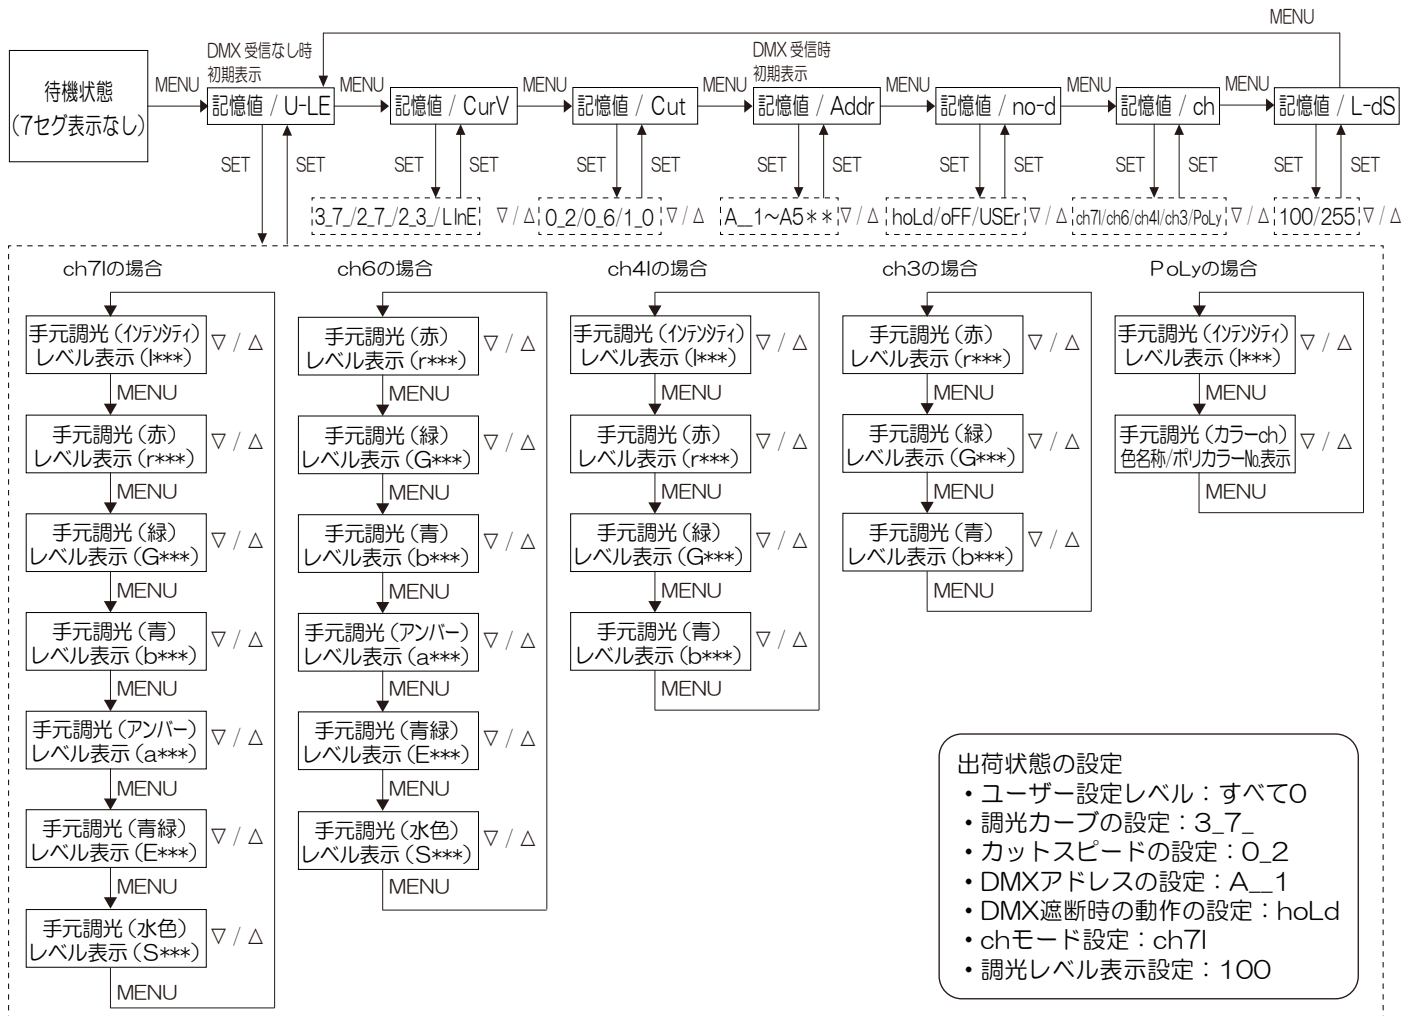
MENU

待機状態
(7セグ表示なし)

MENU

DMX 受信なし時
初期表示

記憶値 / U-LE

MENU

記憶値 / CurV

MENU

記憶値 / Cut

MENU

DMX 受信時
初期表示

記憶値 / Addr

MENU

記憶値 / no-d

MENU

記憶値 / ch

MENU

記憶値 / L-dS

SET SET SET SET SET SET SET SET SET SET SET SET SET SET

3_7_/2_7_/2_3_/LInE ▽ / △
0_2/0_6/1_0 ▽ / △
A_1~A5** ▽ / △
hoLd/oFF/USEr ▽ / △
ch7I/ch6/ch4I/ch3/PoLy ▽ / △
100/255 ▽ / △

ch7Iの場合

手元調光（インテンシティ）
レベル表示（I***） ▽ / △
MENU
手元調光（赤）
レベル表示（r***） ▽ / △
MENU
手元調光（緑）
レベル表示（G***） ▽ / △
MENU
手元調光（青）
レベル表示（b***） ▽ / △
MENU
手元調光（アンバー）
レベル表示（a***） ▽ / △
MENU
手元調光（青緑）
レベル表示（E***） ▽ / △
MENU
手元調光（水色）
レベル表示（S***） ▽ / △
MENU

ch6の場合

手元調光（赤）
レベル表示（r***） ▽ / △
MENU
手元調光（緑）
レベル表示（G***） ▽ / △
MENU
手元調光（青）
レベル表示（b***） ▽ / △
MENU
手元調光（アンバー）
レベル表示（a***） ▽ / △
MENU
手元調光（青緑）
レベル表示（E***） ▽ / △
MENU
手元調光（水色）
レベル表示（S***） ▽ / △
MENU

ch4Iの場合

手元調光（インテンシティ）
レベル表示（I***） ▽ / △
MENU
手元調光（赤）
レベル表示（r***） ▽ / △
MENU
手元調光（緑）
レベル表示（G***） ▽ / △
MENU
手元調光（青）
レベル表示（b***） ▽ / △
MENU

ch3の場合

手元調光（赤）
レベル表示（r***） ▽ / △
MENU
手元調光（緑）
レベル表示（G***） ▽ / △
MENU
手元調光（青）
レベル表示（b***） ▽ / △
MENU

PoLyの場合

手元調光（インテンシティ）
レベル表示（I***） ▽ / △
MENU
手元調光（カラーch）
色名称/ポリカラーNo.表示 ▽ / △
MENU

出荷状態の設定
・ユーザー設定レベル：すべて0
・調光カーブの設定：3_7_
・カットスピードの設定：0_2
・DMXアドレスの設定：A__1
・DMX遮断時の動作の設定：hoLd
・chモード設定：ch7I
・調光レベル表示設定：100